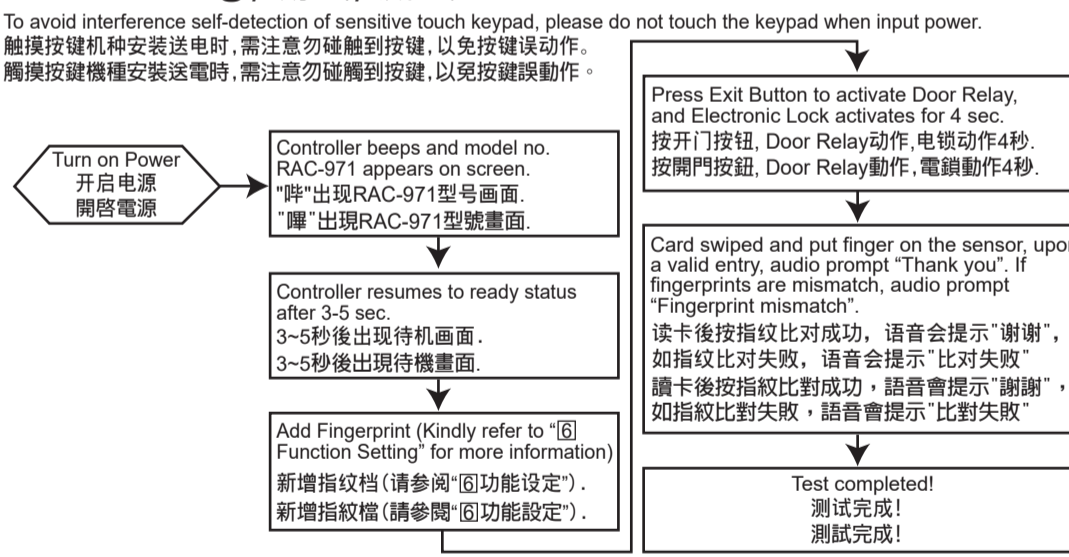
To avoid interference self-detection of sensitive touch keypad, please do not touch the keypad when input power.
触摸按键机种安装送电时,需注意勿碰触到按键,以免按键误动作。
觸摸按鍵機種安裝送電時,需注意勿碰觸到按鍵,以免按鍵誤動作。

Turn on Power
开启电源
開啓電源

Controller beeps and model no. RAC-971 appears on screen.
"哔"出现RAC-971型号画面.
"嗶"出現RAC-971型號畫面.

Controller resumes to ready status after 3-5 sec.
3~5秒後出现待机画面.
3~5秒後出現待機畫面.

Add Fingerprint (Kindly refer to "6 Function Setting" for more information)
新增指纹档(请参阅"6功能设定").
新增指紋檔(請參閱"6功能設定").

Press Exit Button to activate Door Relay, and Electronic Lock activates for 4 sec.
按开门按钮, Door Relay动作,电锁动作4秒.
按開門按鈕, Door Relay動作,電鎖動作4秒.

Card swiped and put finger on the sensor, upon a valid entry, audio prompt "Thank you". If fingerprints are mismatch, audio prompt "Fingerprint mismatch".
读卡後按指纹比对成功, 语音会提示"谢谢",
如指纹比对失败, 语音会提示"比对失败"
讀卡後按指紋比對成功,語音會提示"謝謝",
如指紋比對失敗,語音會提示"比對失敗"

Test completed!
测试完成!
測試完成!